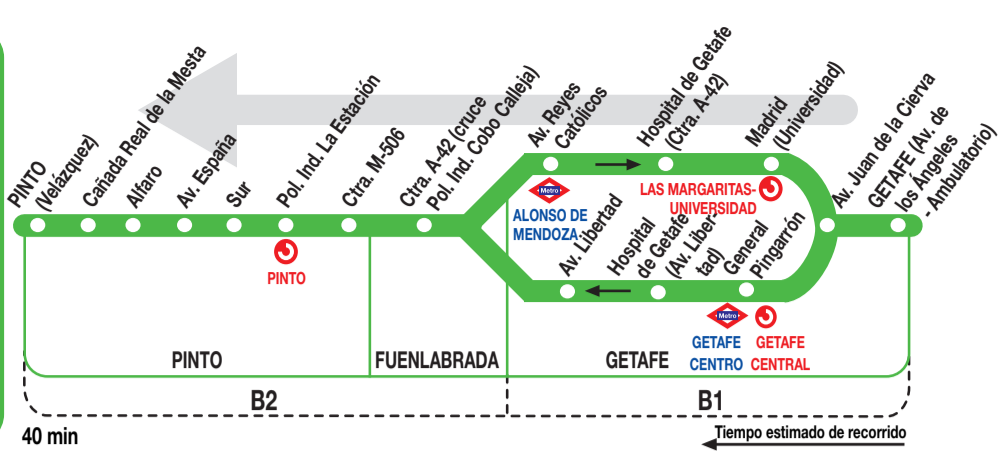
PINTO (Velázquez)
Cañada Real de la Mesta
Alfaro
Av. España
Sur
Pol. Ind. La Estación
Ctra. M-506
Ctra. A-42 (cruce Pol. Ind. Cobo Calleja)
Av. Reyes Católicos
Hospital de Getafe (Ctra. A-42)
Madrid (Universidad)
Av. Juan de la Cierva
GETAFE (Av. de los Ángeles - Ambulatorio)

Metro
ALONSO DE MENDOZA
Av. Libertad
Hospital de Getafe (Av. Libertad)
General Pingarrón
LAS MARGARITAS-UNIVERSIDAD

PINTO

Metro
GETAFE CENTRO
GETAFE CENTRAL

PINTO
FUENLABRADA
GETAFE

B2
B1

40 min
Tiempo estimado de recorrido